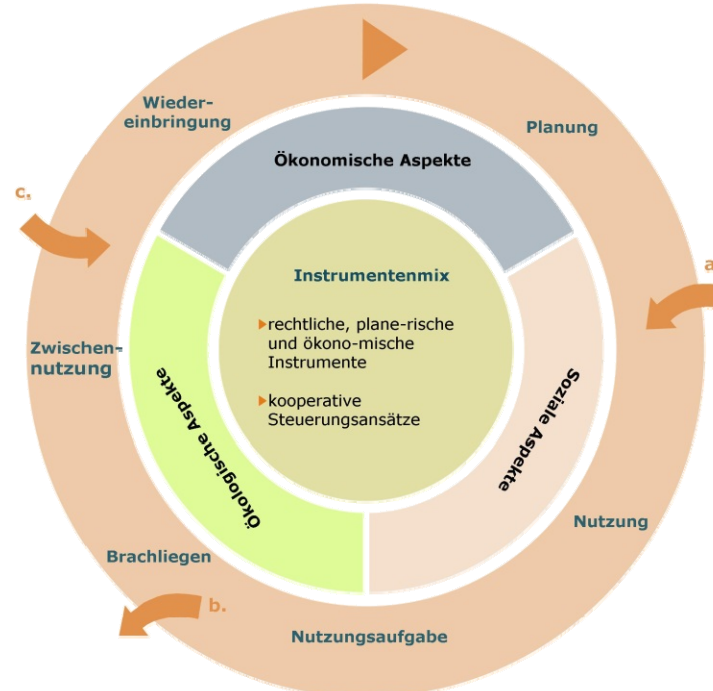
Wieder-einbringung

Planung

c.

a

Ökonomische Aspekte

Instrumentenmix

rechtliche, plane-rische und ökono-mische Instrumente

kooperative Steuerungsansätze

Zwischen-nutzung

Ökologische Aspekte

Soziale Aspekte

Nutzung

Brachliegen

b.

Nutzungsaufgabe